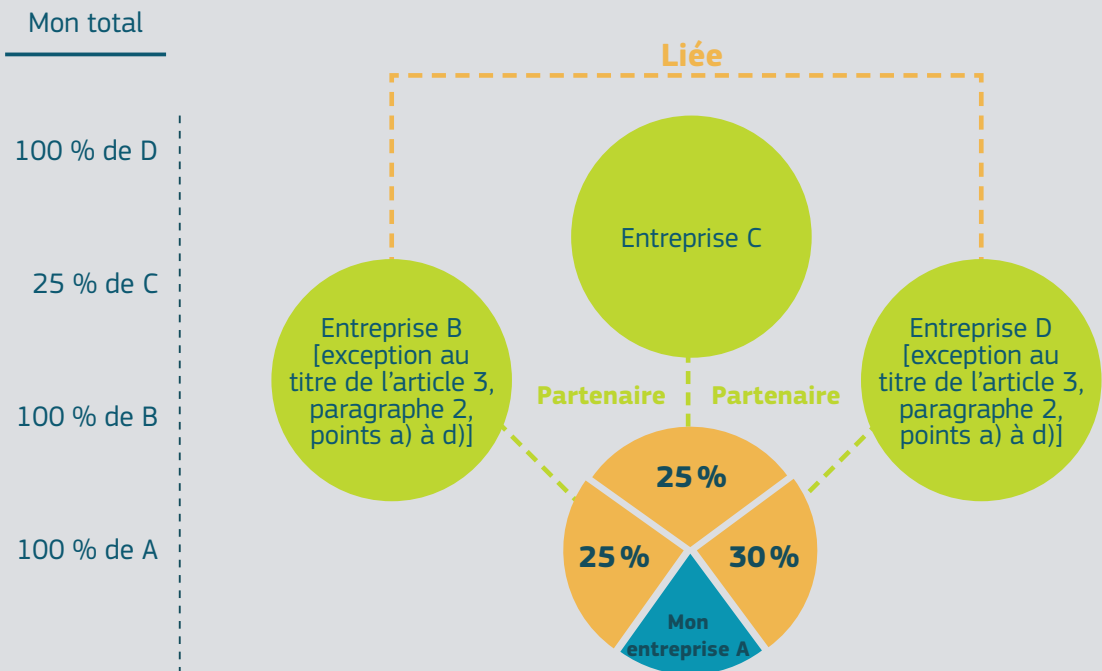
Mon total

100 % de D

25 % de C

100 % de B

100 % de A

Liée

Entreprise C

Entreprise B [exception au titre de l’article 3, paragraphe 2, points a) à d)]

Partenaire

Partenaire

Entreprise D [exception au titre de l’article 3, paragraphe 2, points a) à d)]

25 %

25 %

30 %

Mon entreprise A